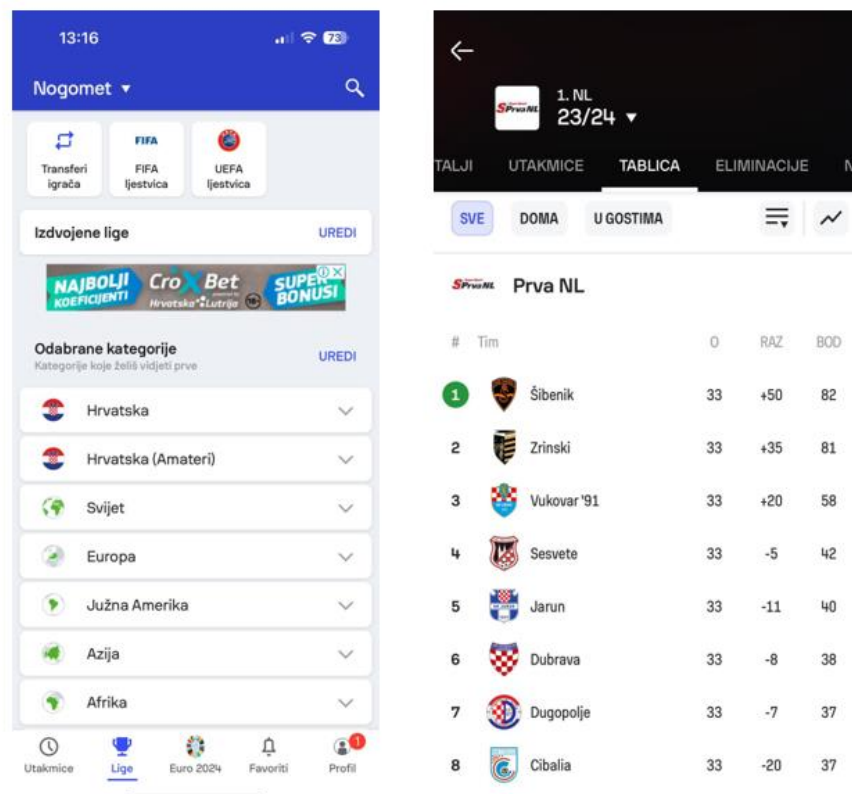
13:16 73

Nogomet ▾

Transferi igrača

FIFA
FIFA ljestvica

UEFA ljestvica

Izdvojene lige UREDI

NAJBOLJI KOEFICIJENTI CroXBet Hrvatska Lutrija 18+ SUPER BONUSI

Odabrane kategorije UREDI
Kategorije koje želiš vidjeti prve

Hrvatska

Hrvatska (Amateri)

Svijet

Europa

Južna Amerika

Azija

Afrika

Utakmice Lige Euro 2024 Favoriti Profil 1

←
SuperSport Prva NL
1. NL
23/24 ▾

TALJI UTAKMICE TABLICA ELIMINACIJE

SVE DOMA U GOSTIMA

SuperSport Prva NL Prva NL

| # | Tim | O | RAZ | BOD |
|---|---|---|---|---|
| 1 | Šibenik | 33 | +50 | 82 |
| 2 | Zrinski | 33 | +35 | 81 |
| 3 | Vukovar '91 | 33 | +20 | 58 |
| 4 | Sesvete | 33 | -5 | 42 |
| 5 | Jarun | 33 | -11 | 40 |
| 6 | Dubrava | 33 | -8 | 38 |
| 7 | Dugopolje | 33 | -7 | 37 |
| 8 | Cibalia | 33 | -20 | 37 |